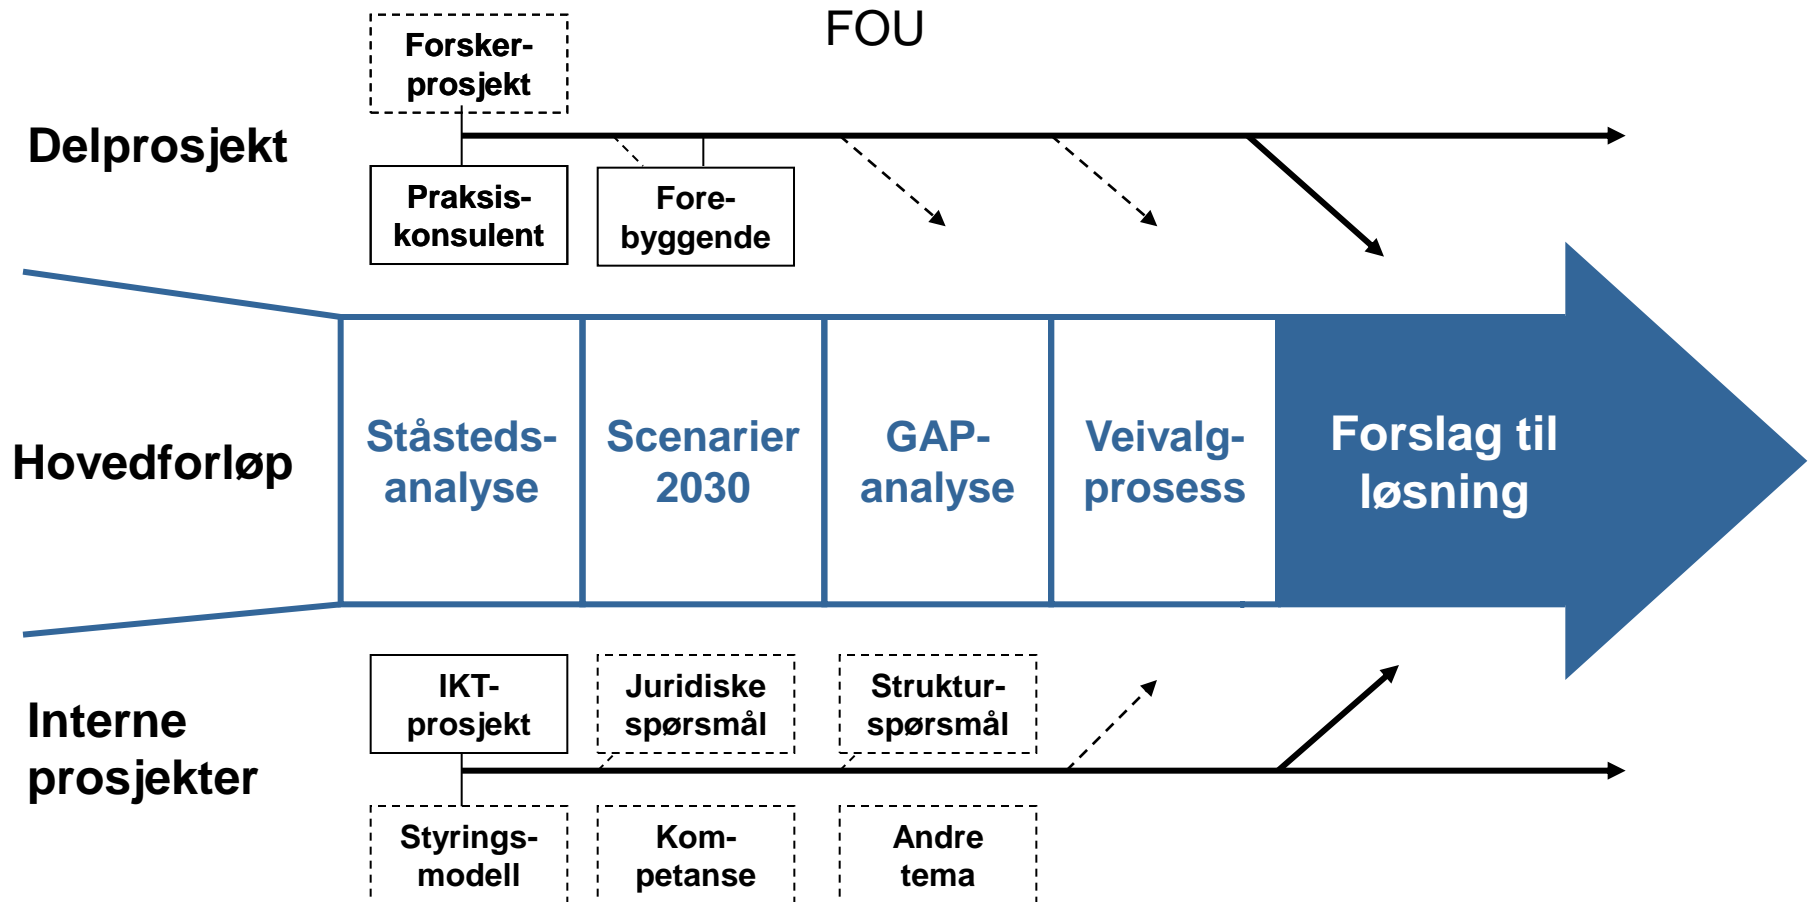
Forskerprosjekt

FOU

Delprosjekt

Praksiskonsulent

Forebyggende

Hovedforløp

Ståstedsanalyse

Scenarier 2030

GAP-analyse

Veivalgprosess

Forslag til løsning

Interne prosjekter

IKT-prosjekt

Juridiske spørsmål

Strukturspørsmål

Styringsmodell

Kompetanse

Andre tema